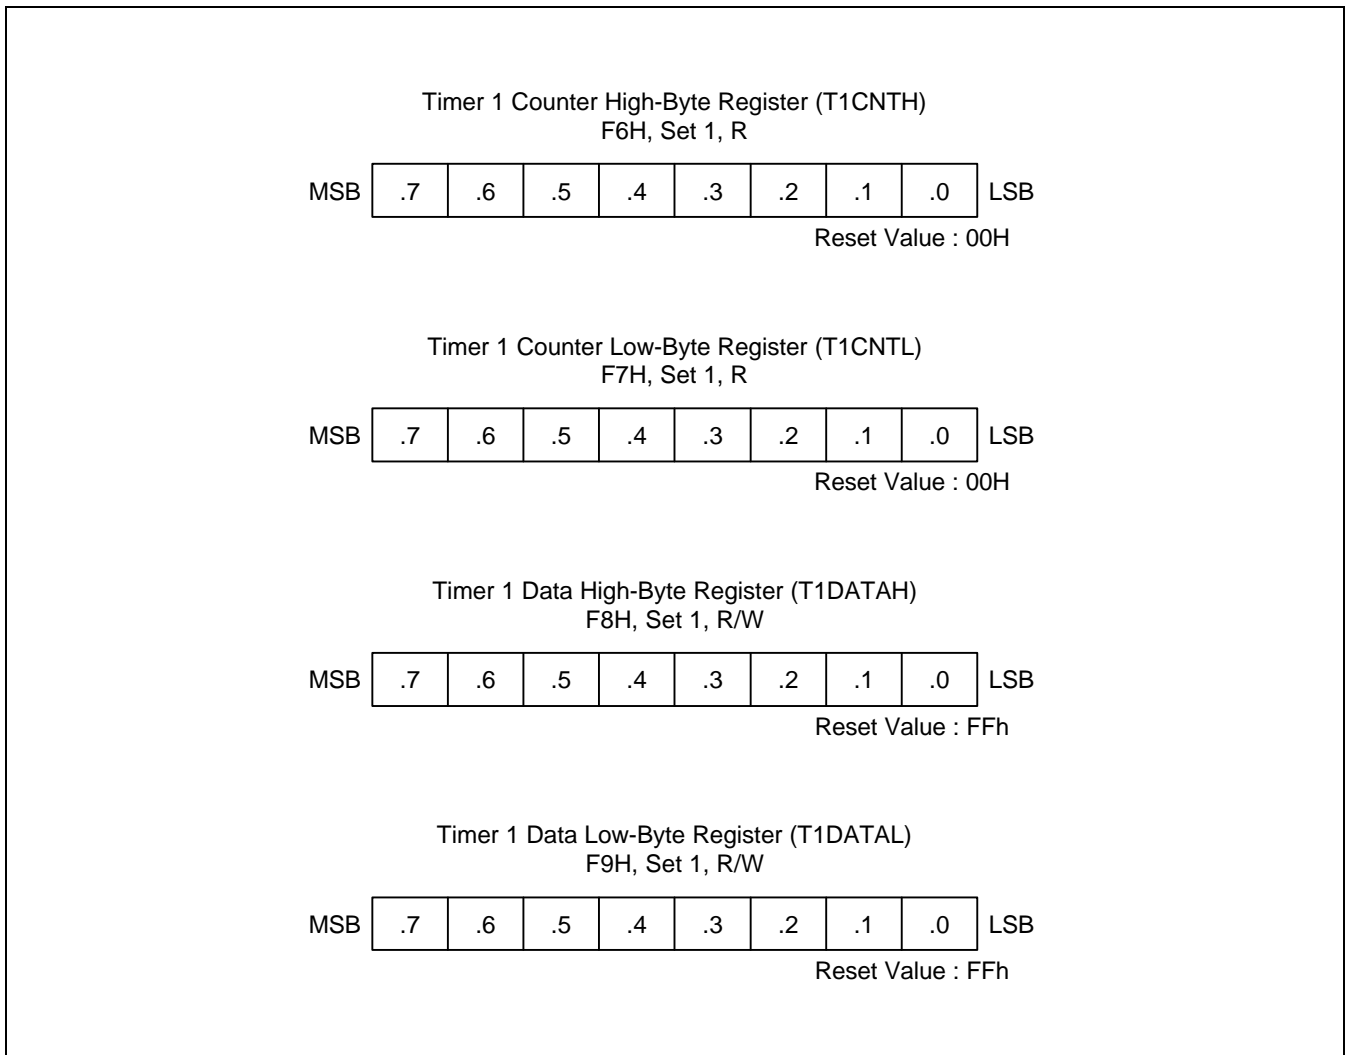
Timer 1 Counter High-Byte Register (T1CNTH)
F6H, Set 1, R

| MSB | .7 | .6 | .5 | .4 | .3 | .2 | .1 | .0 | LSB |
|---|---|---|---|---|---|---|---|---|---|

Reset Value : 00H

Timer 1 Counter Low-Byte Register (T1CNTL)
F7H, Set 1, R

| MSB | .7 | .6 | .5 | .4 | .3 | .2 | .1 | .0 | LSB |
|---|---|---|---|---|---|---|---|---|---|

Reset Value : 00H

Timer 1 Data High-Byte Register (T1DATAH)
F8H, Set 1, R/W

| MSB | .7 | .6 | .5 | .4 | .3 | .2 | .1 | .0 | LSB |
|---|---|---|---|---|---|---|---|---|---|

Reset Value : FFh

Timer 1 Data Low-Byte Register (T1DATAL)
F9H, Set 1, R/W

| MSB | .7 | .6 | .5 | .4 | .3 | .2 | .1 | .0 | LSB |
|---|---|---|---|---|---|---|---|---|---|

Reset Value : FFh